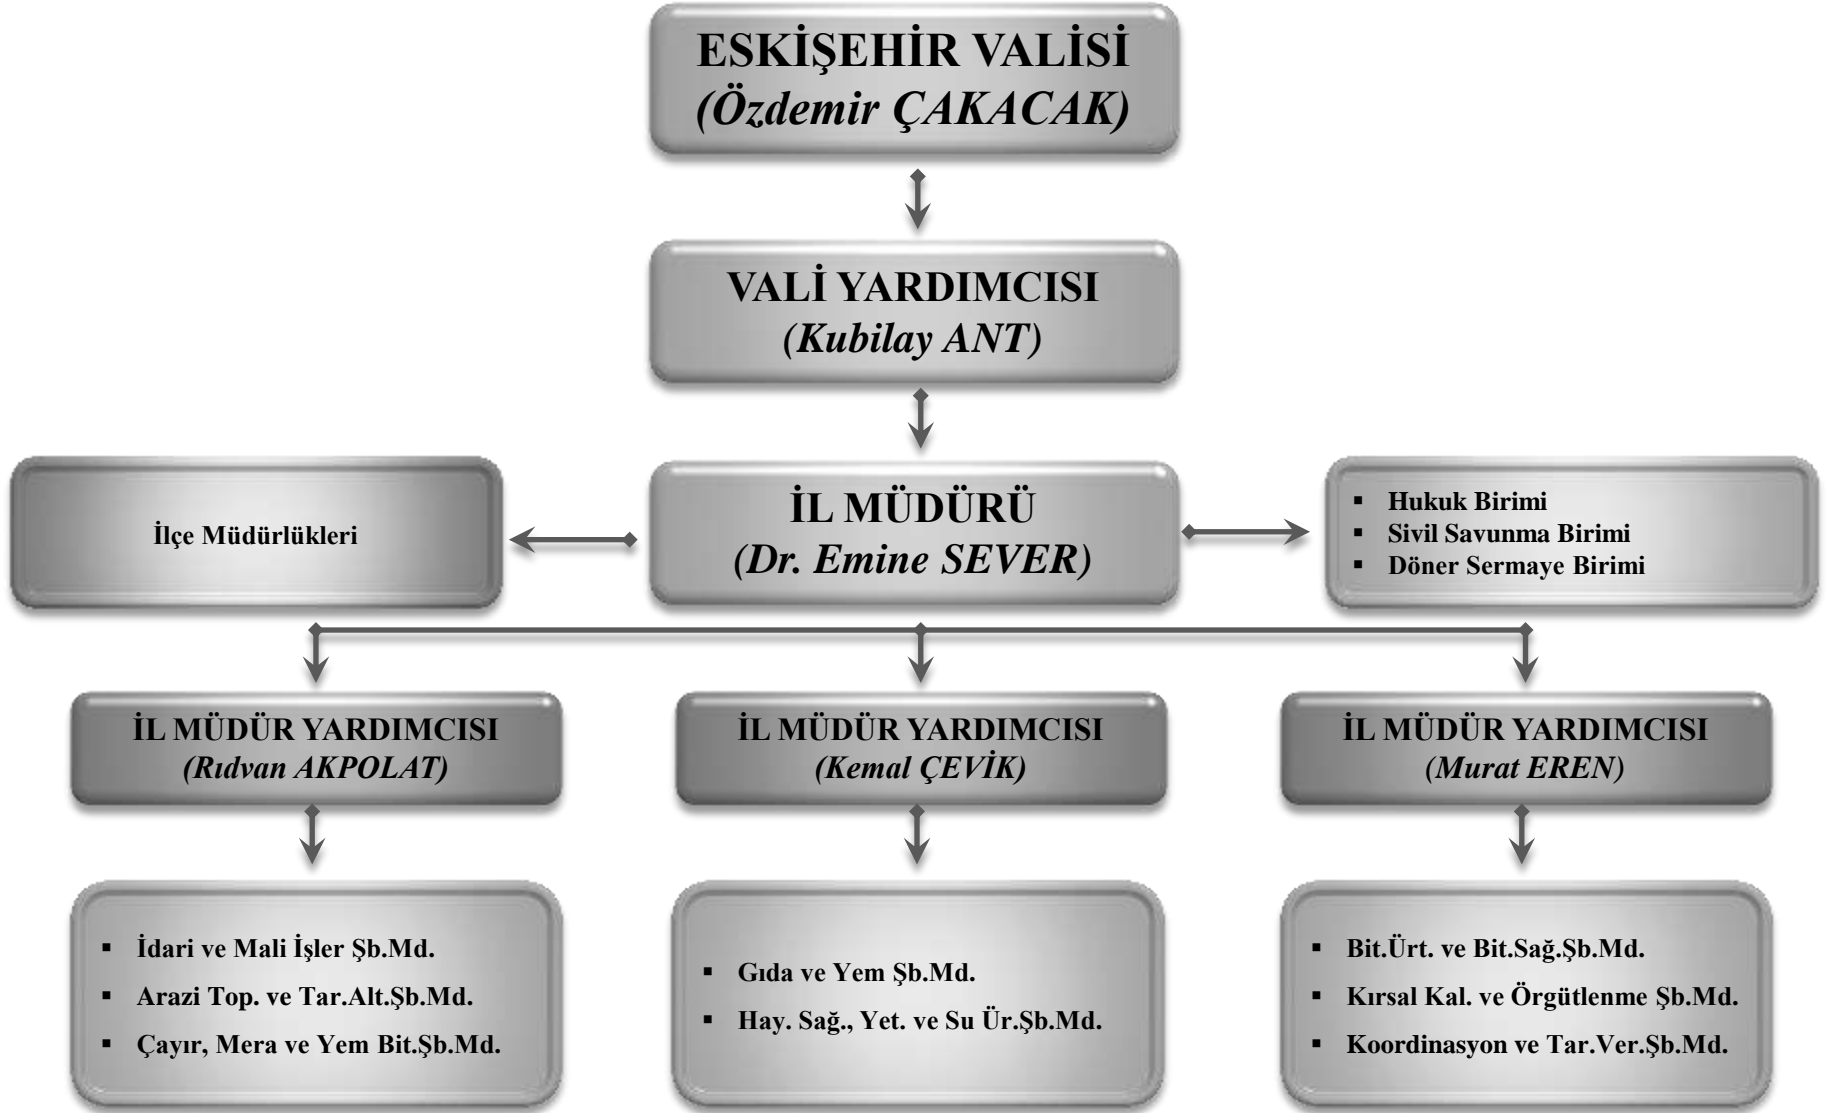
ESKİŞEHİR VALİSİ
(Özdemir ÇAKACAK)

VALİ YARDIMCISI
(Kubilay ANT)

İlçe Müdürlükleri

İL MÜDÜRÜ
(Dr. Emine SEVER)

- Hukuk Birimi
- Sivil Savunma Birimi
- Döner Sermaye Birimi

İL MÜDÜR YARDIMCISI
(Rıdvan AKPOLAT)

İL MÜDÜR YARDIMCISI
(Kemal ÇEVİK)

İL MÜDÜR YARDIMCISI
(Murat EREN)

- İdari ve Mali İşler Şb.Md.
- Arazi Top. ve Tar.Alt.Şb.Md.
- Çayır, Mera ve Yem Bit.Şb.Md.

- Gıda ve Yem Şb.Md.
- Hay. Sağ., Yet. ve Su Ür.Şb.Md.

- Bit.Ürt. ve Bit.Sağ.Şb.Md.
- Kırsal Kal. ve Örgütlenme Şb.Md.
- Koordinasyon ve Tar.Ver.Şb.Md.